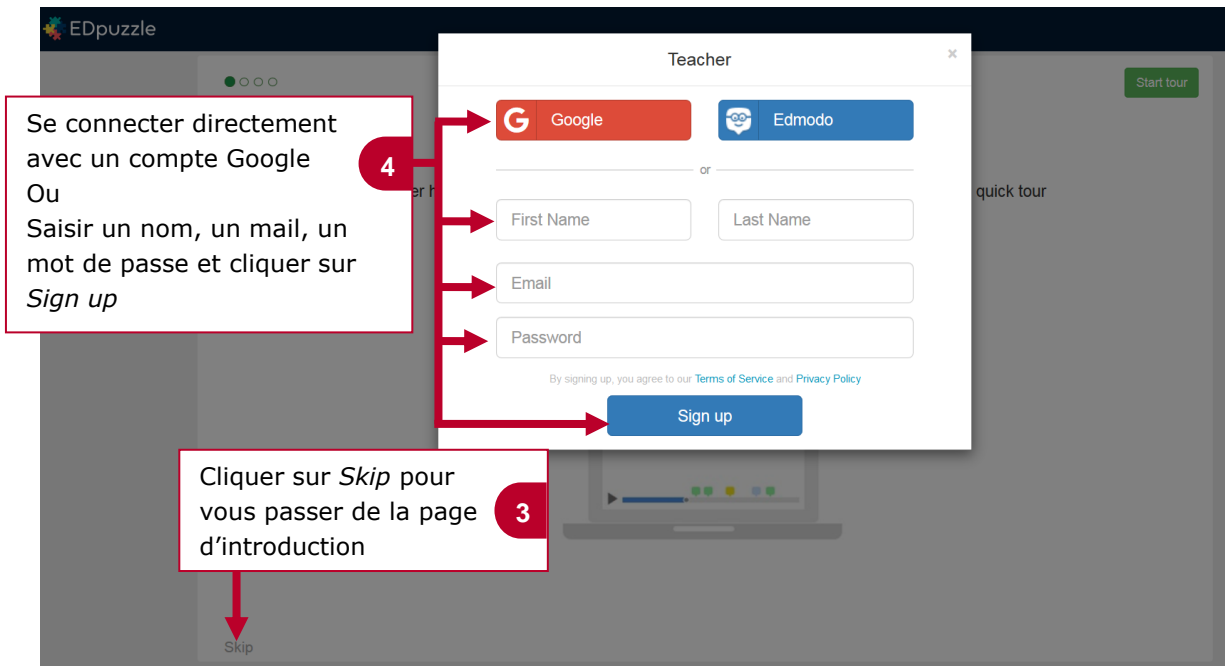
EDpuzzle

Start tour

Teacher

×

Se connecter directement avec un compte Google
Ou
Saisir un nom, un mail, un mot de passe et cliquer sur *Sign up*

4

Google

Edmodo

or

er h

quick tour

First Name

Last Name

Email

Password

By signing up, you agree to our Terms of Service and Privacy Policy

Sign up

Cliquer sur *Skip* pour vous passer de la page d'introduction

3

Skip